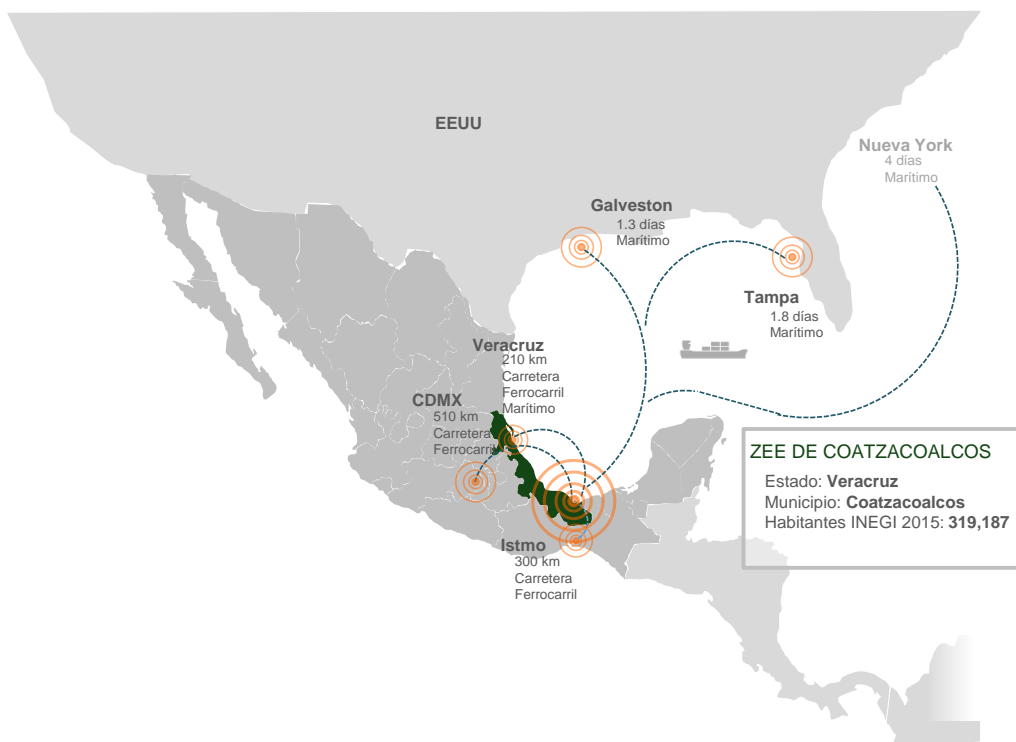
EEUU

Nueva York
4 días
Marítimo

Galveston
1.3 días
Marítimo

Tampa
1.8 días
Marítimo

Veracruz
210 km
Carretera
Ferrocarril
Marítimo

CDMX
510 km
Carretera
Ferrocarril

Istmo
300 km
Carretera
Ferrocarril

ZEE DE COATZACOALCOS
Estado: **Veracruz**
Municipio: **Coatzacoalcos**
Habitantes INEGI 2015: **319,187**